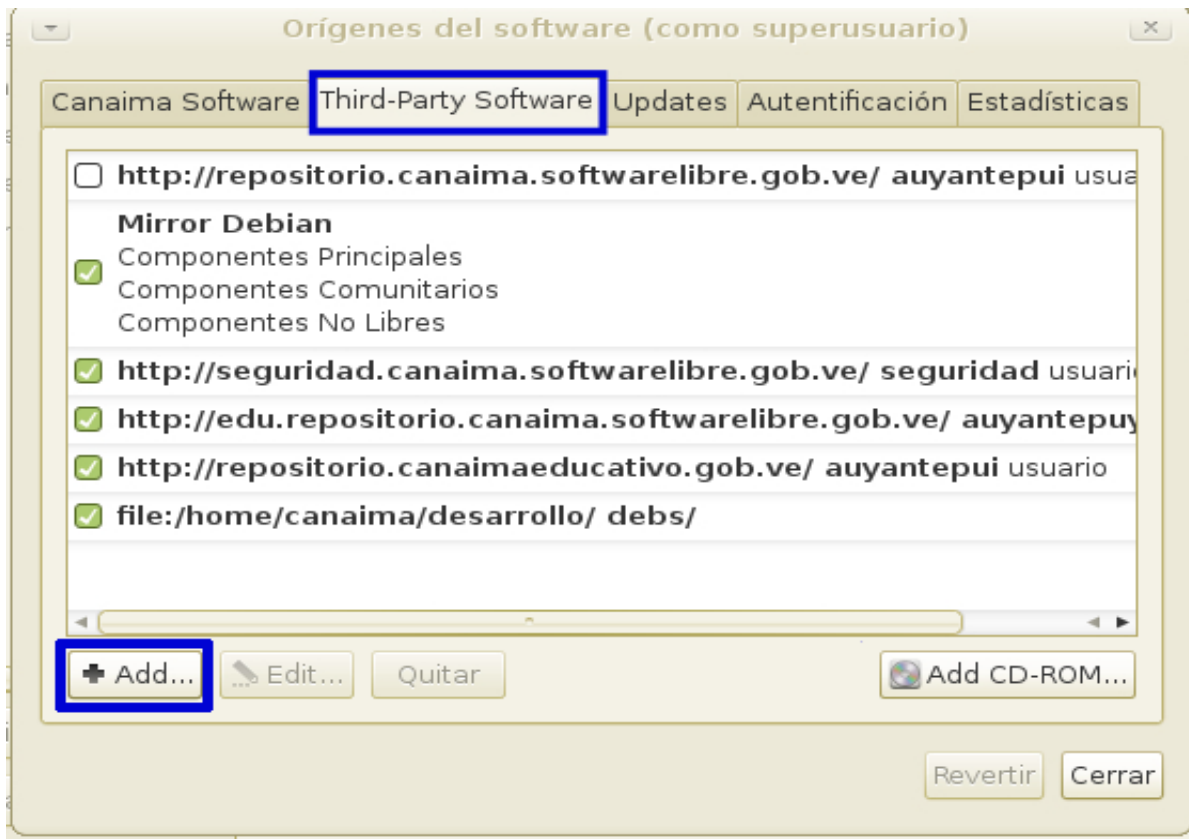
Orígenes del software (como superusuario)

Canaima Software | Third-Party Software | Updates | Autentificación | Estadísticas

http://repositorio.canaima.softwarelibre.gob.ve/ auyantepui usua

Mirror Debian
Componentes Principales
Componentes Comunitarios
Componentes No Libres

http://seguridad.canaima.softwarelibre.gob.ve/ seguridad usuari

http://edu.repositorio.canaima.softwarelibre.gob.ve/ auyantepuy

http://repositorio.canaimaeducativo.gob.ve/ auyantepui usuario

file:/home/canaima/desarrollo/ debs/

Add... | Edit... | Quitar | Add CD-ROM...

Revertir | Cerrar